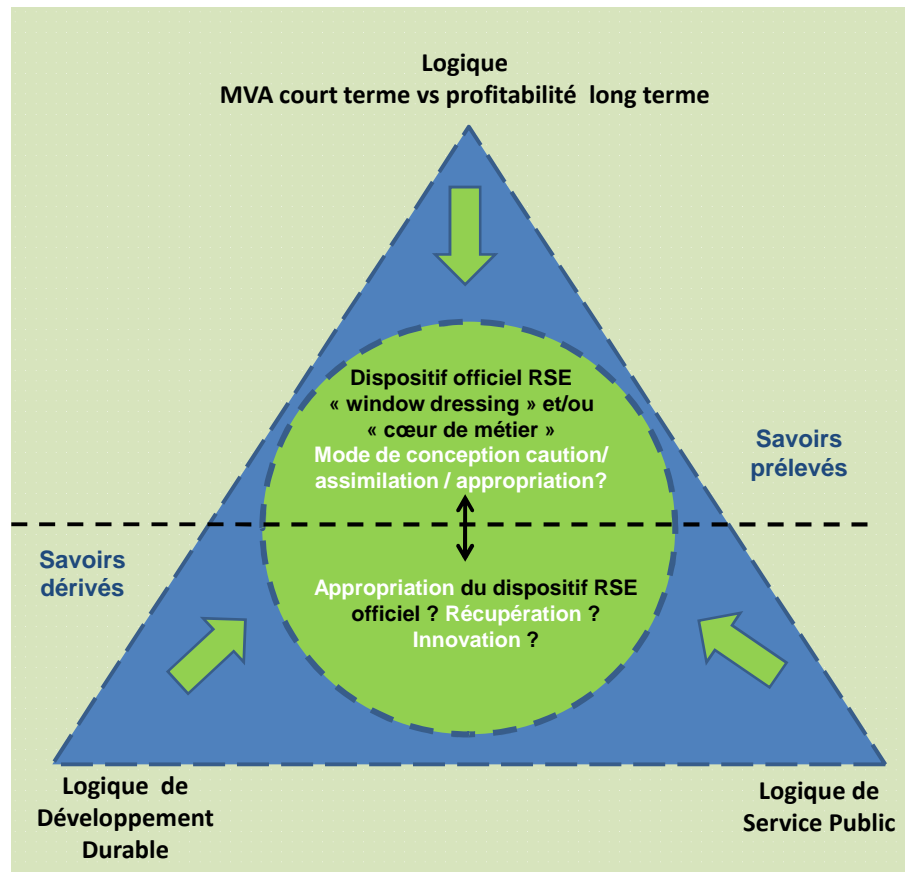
Logique
MVA court terme vs profitabilité long terme

Dispositif officiel RSE
« window dressing » et/ou
« cœur de métier »
Mode de conception caution/ assimilation / appropriation?

Savoirs prélevés

Savoirs dérivés

Appropriation du dispositif RSE officiel ? Récupération ? Innovation ?

Logique de Développement Durable

Logique de Service Public